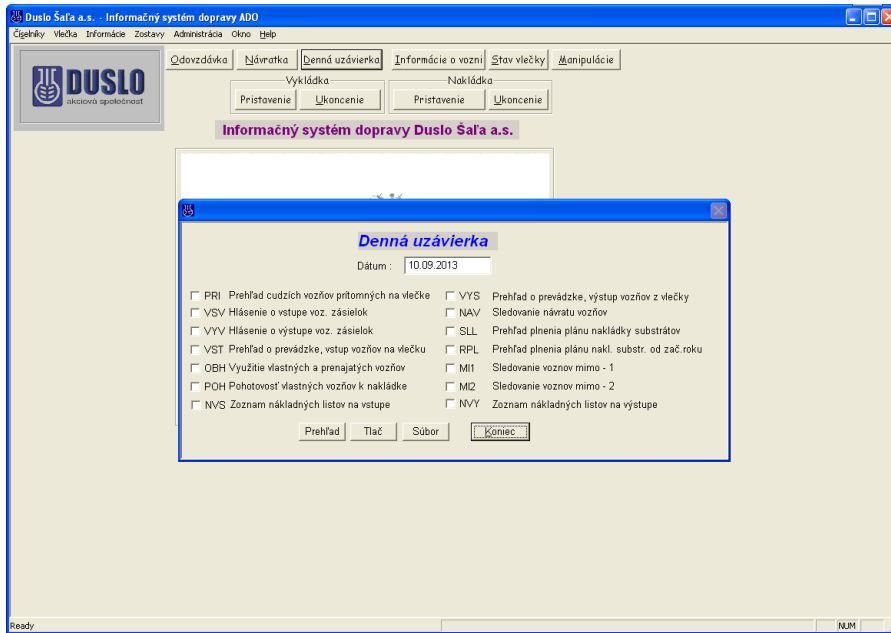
Duslo Šaľa a.s. - Informačný systém dopravy ADO

Číselníky Vlečka Informácie Zostavy Administrácia Okno Help

DUSLO
akciová spoločnosť

Odovzdávka | Návratka | Denná uzávierka | Informácie o vozni | Stav vlečky | Manipulácie

Vykládka
Pristavenie | Ukoncenie

Nakládka
Pristavenie | Ukoncenie

Informačný systém dopravy Duslo Šaľa a.s.

Denná uzávierka

Dátum : 10.09.2013

PRI Prehľad cudzích vozňov prítomných na vlečke
VSV Hlásenie o vstupe voz. zásielok
VYV Hlásenie o výstupe voz. zásielok
VST Prehľad o prevádzke, vstup vozňov na vlečku
OBH Využitie vlastných a prenajatých vozňov
POH Pohotovosť vlastných vozňov k nakládke
NVS Zoznam nákladných listov na vstupe

VYS Prehľad o prevádzke, výstup vozňov z vlečky
NAV Sledovanie návratu vozňov
SLL Prehľad plnenia plánu nakládky substrátov
RPL Prehľad plnenia plánu nakl. substr. od zač.roku
MI1 Sledovanie voznov mimo - 1
MI2 Sledovanie voznov mimo - 2
NVY Zoznam nákladných listov na výstupe

Prehľad | Tlač | Súbor | Koniec

Ready | NUM